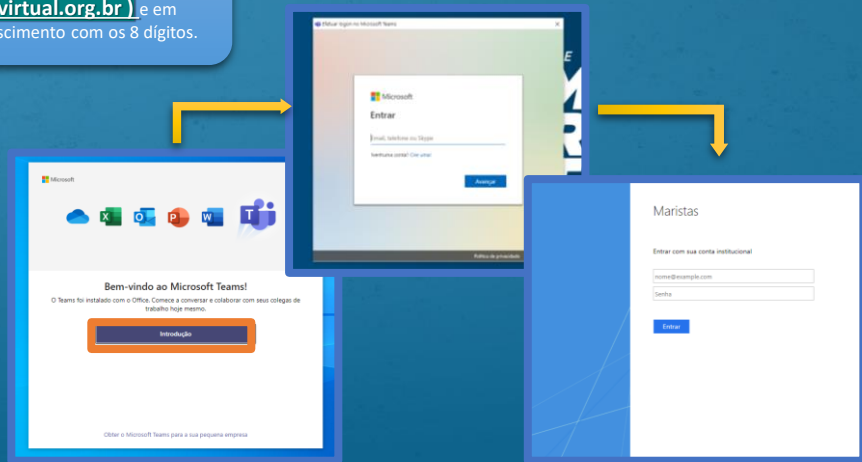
virtual.org.br ) e em
scimento com os 8 dígitos.

Efetuar logon no Microsoft Teams

Microsoft
Entrar
Email, telefone ou Skype
Nenhuma conta? Crie uma!
Avançar
Política de privacidade

Microsoft

Bem-vindo ao Microsoft Teams!
O Teams foi instalado com o Office. Comece a conversar e colaborar com seus colegas de trabalho hoje mesmo.
Introdução
Obter o Microsoft Teams para a sua pequena empresa

Maristas
Entrar com sua conta institucional
nome@example.com
Senha
Entrar